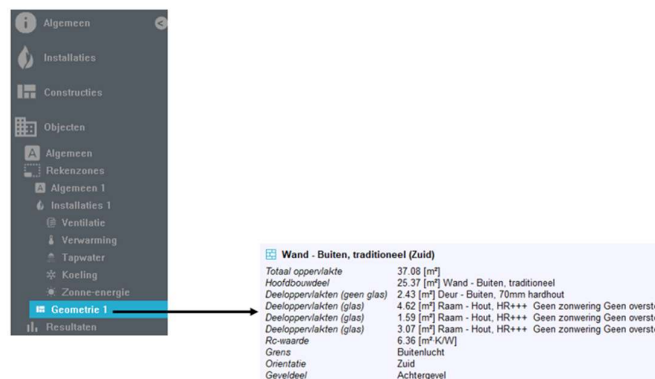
Algemeen
Installaties
Constructies
Objecten
Algemeen
Rekenzones
Algemeen 1
Installaties 1
Ventilatie
Verwarming
Tapwater
Koeling
Zonne-energie
Geometrie 1
Resultaten

Wand - Buiten, traditioneel (Zuid)

| | |
|---|---|
| Totaal oppervlakte | 37.08 [m²] |
| Hoofdbouwdeel | 25.37 [m²] Wand - Buiten, traditioneel |
| Deeloppervlakten (geen glas) | 2.43 [m²] Deur - Buiten, 70mm hardhout |
| Deeloppervlakten (glas) | 4.62 [m²] Raam - Hout, HR+++ Geen zonwering Geen overst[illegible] |
| Deeloppervlakten (glas) | 1.59 [m²] Raam - Hout, HR+++ Geen zonwering Geen overst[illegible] |
| Deeloppervlakten (glas) | 3.07 [m²] Raam - Hout, HR+++ Geen zonwering Geen overst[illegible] |
| Rc-waarde | 6.36 [m² K/W] |
| Grens | Buitenlucht |
| Orientatie | Zuid |
| Geveldeel | Achtergevel |